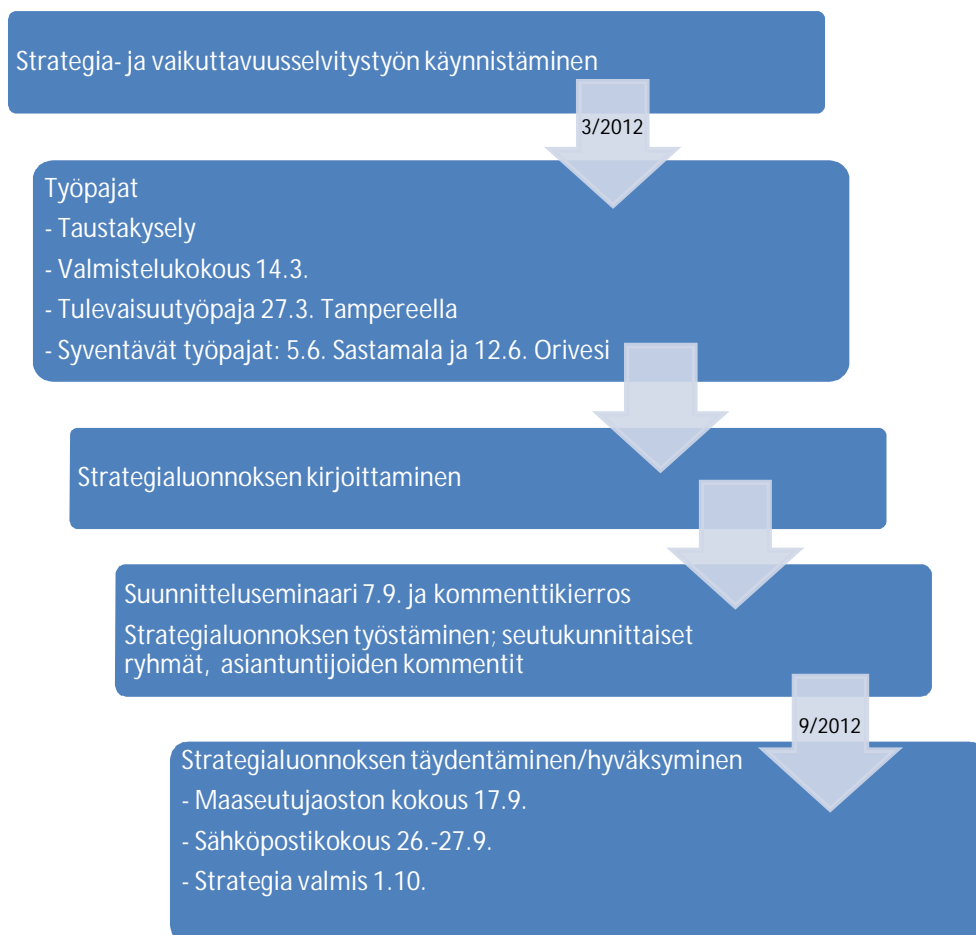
Strategia- ja vaikuttavuusselvitystyön käynnistäminen

3/2012

Työpajat
- Taustakysely
- Valmistelukokous 14.3.
- Tulevaisuutyöpaja 27.3. Tampereella
- Syventävät työpajat: 5.6. Sastamala ja 12.6. Orivesi

Strategialuonnoksen kirjoittaminen

Suunnitteluseminaari 7.9. ja kommenttikierros
Strategialuonnoksen työstäminen; seutukunnittaiset ryhmät, asiantuntijoiden kommentit

9/2012

Strategialuonnoksen täydentäminen/hyväksyminen
- Maaseutujaoston kokous 17.9.
- Sähköpostikokous 26.-27.9.
- Strategia valmis 1.10.